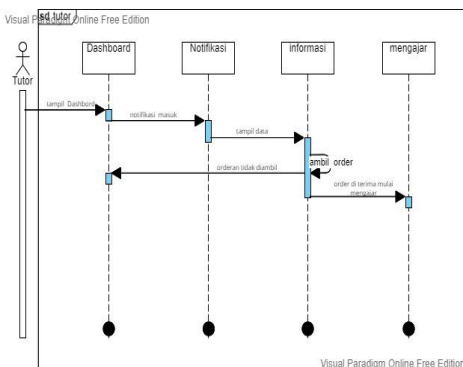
Visual Paradigm Online Free Edition
sd tutor
Tutor
Dashboard
Notifikasi
informasi
mengajar
tampil Dashbord
notifikasi masuk
tampil data
ambil order
orderan tidak diambil
order di terima mulai mengajar
Visual Paradigm Online Free Edition